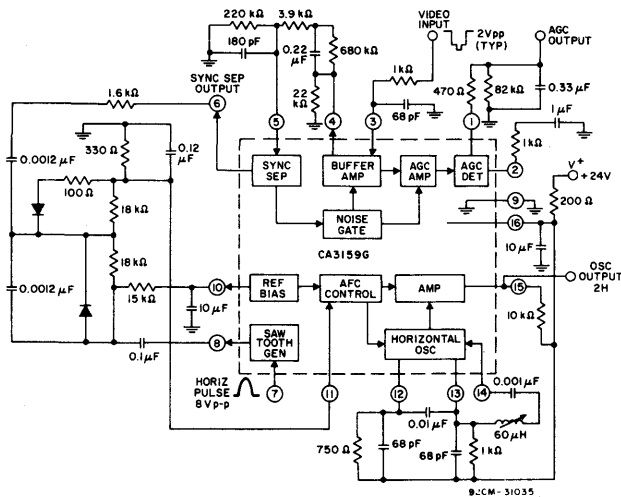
220 kΩ
3.9 kΩ
VIDEO INPUT
2Vpp (TYP)
AGC OUTPUT
180 pF
0.22 μF
680 kΩ
22 kΩ
1 kΩ
68 pF
470 Ω
82 kΩ
0.33 μF
1 μF
1 kΩ
SYNC SEP OUTPUT
6
1.6 kΩ
330 Ω
0.12 μF
0.0012 μF
100 Ω
18 kΩ
18 kΩ
0.0012 μF
15 kΩ
10 μF
0.1 μF
5
4
3
1
2
SYNC SEP
BUFFER AMP
AGC AMP
AGC DET
NOISE GATE
CA3159G
V+
+24V
9
16
200 Ω
10 μF
OSC OUTPUT 2H
10
REF BIAS
AFC CONTROL
AMP
15
10 kΩ
8
SAW TOOTH GEN
HORIZONTAL OSC
HORIZ PULSE 8 Vp-p
7
11
12
13
14
0.001 μF
0.01 μF
750 Ω
68 pF
68 pF
1 kΩ
60 μH
92CM-31035